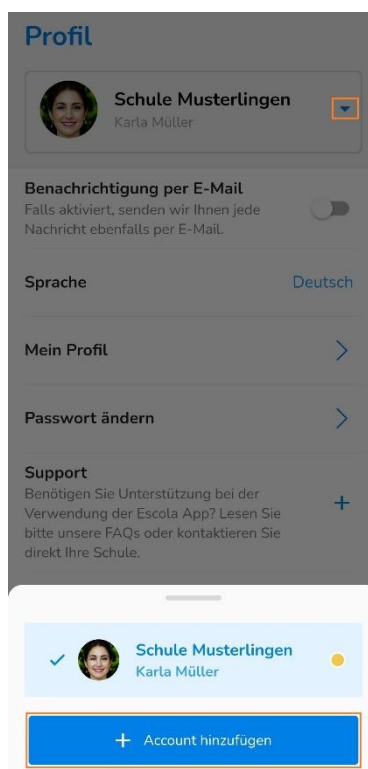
Profil

Schule Musterlingen
Karla Müller

Benachrichtigung per E-Mail
Falls aktiviert, senden wir Ihnen jede Nachricht ebenfalls per E-Mail.

Sprache
Deutsch

Mein Profil

Passwort ändern

Support
Benötigen Sie Unterstützung bei der Verwendung der Escola App? Lesen Sie bitte unsere FAQs oder kontaktieren Sie direkt Ihre Schule.

Schule Musterlingen
Karla Müller

+ Account hinzufügen